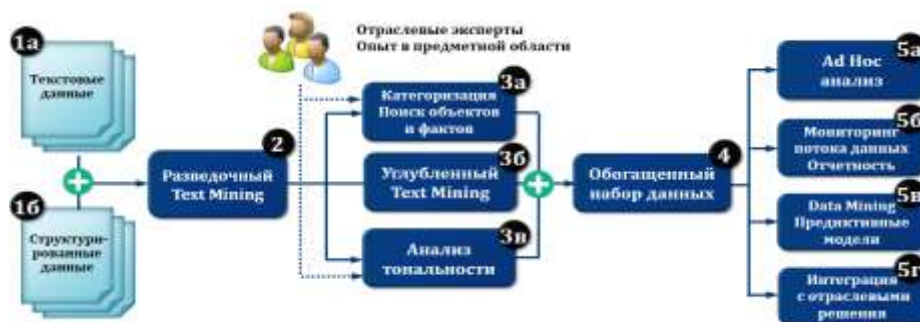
Отраслевые эксперты
Опыт в предметной области

1а
Текстовые данные

1б
Структурированные данные

2
Разведочный Text Mining

3а
Категоризация Поиск объектов и фактов

3б
Углубленный Text Mining

3в
Анализ тональности

4
Обогащенный набор данных

5а
Ad Hoc анализ

5б
Мониторинг потока данных Отчетность

5в
Data Mining Предиктивные модели

5г
Интеграция с отраслевыми решениями